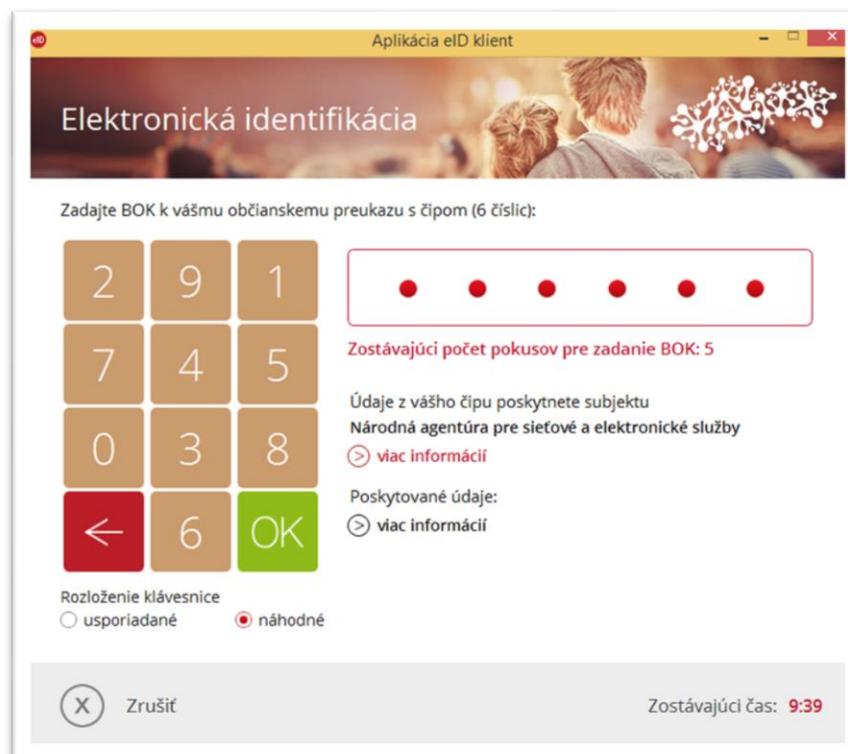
eID Aplikácia eID klient

Elektronická identifikácia

Zadajte BOK k vášmu občianskemu preukazu s čipom (6 číslic):

| 2 | 9 | 1 |
|---|---|---|
| 7 | 4 | 5 |
| 0 | 3 | 8 |
| ← | 6 | OK |

Zostávajúci počet pokusov pre zadanie BOK: 5

Údaje z vášho čipu poskytnete subjektu
Národná agentúra pre sieťové a elektronické služby
viac informácií

Poskytované údaje:
viac informácií

Rozloženie klávesnice
usporiadané
náhodné

Zrušiť

Zostávajúci čas: 9:39